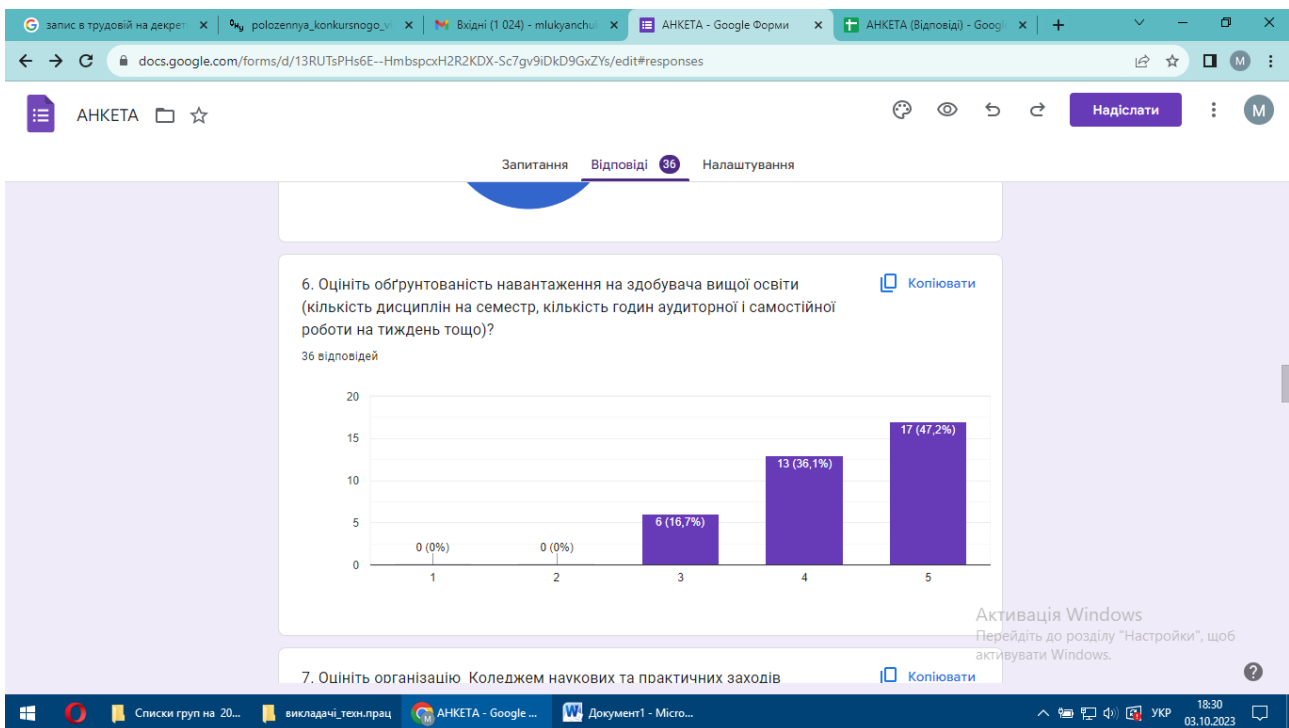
запис в трудовій на декрет ×
polozennya_konkursnogo_v ×
Вхідні (1 024) - mlukyanchuk ×
АНКЕТА - Google Форми ×
АНКЕТА (Відповіді) - Googl ×
+

docs.google.com/forms/d/13RUTsPHs6E--HmbspcxH2R2KDX-Sc7gv9iDkD9GxZYs/edit#responses

АНКЕТА

Надіслати

Запитання Відповіді 36 Налаштування

6. Оцініть обґрунтованість навантаження на здобувача вищої освіти (кількість дисциплін на семестр, кількість годин аудиторної і самостійної роботи на тиждень тощо)?

Копіювати

36 відповідей

20
15
10
5
0

0 (0%)
0 (0%)
6 (16,7%)
13 (36,1%)
17 (47,2%)

1 2 3 4 5

Активація Windows
Перейдіть до розділу "Настройки", щоб активувати Windows.

7. Оцініть організацію Коледжем наукових та практичних заходів

Копіювати

Списки груп на 20...
викладачі_техн.прац
АНКЕТА - Google ...
Документ1 - Micro...

УКР 18:30 03.10.2023